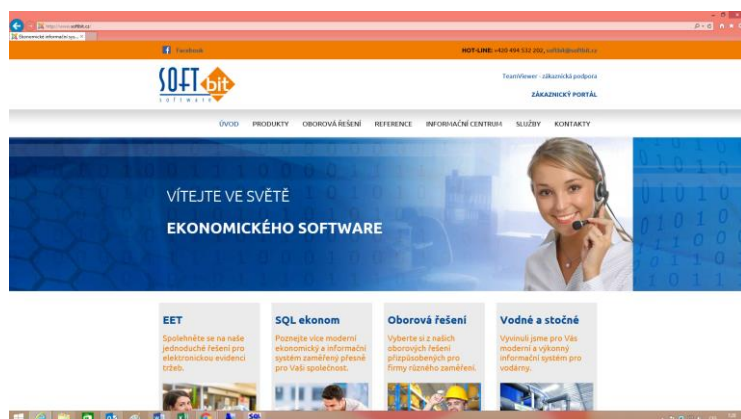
http://www.softbit.cz/

Ekonomické informační sys... ×

Facebook

HOT-LINE: +420 494 532 202, softbit@softbit.cz

SOFT bit SOFTWARE

TeamViewer - zákaznická podpora

ZÁKAZNICKÝ PORTÁL

ÚVOD PRODUKTY OBOROVÁ ŘEŠENÍ REFERENCE INFORMAČNÍ CENTRUM SLUŽBY KONTAKTY

VÍTEJTE VE SVĚTĚ

EKONOMICKÉHO SOFTWARE

EET

Spolehněte se na naše jednoduché řešení pro elektronickou evidenci tržeb.

SQL ekonom

Poznejte více moderní ekonomický a informační systém zaměřený přesně pro Vaši společnost.

Oborová řešení

Vyberte si z našich oborových řešení přizpůsobených pro firmy různého zaměření.

Vodné a stočné

Vyvinuli jsme pro Vás moderní a výkonný informační systém pro vodárny.